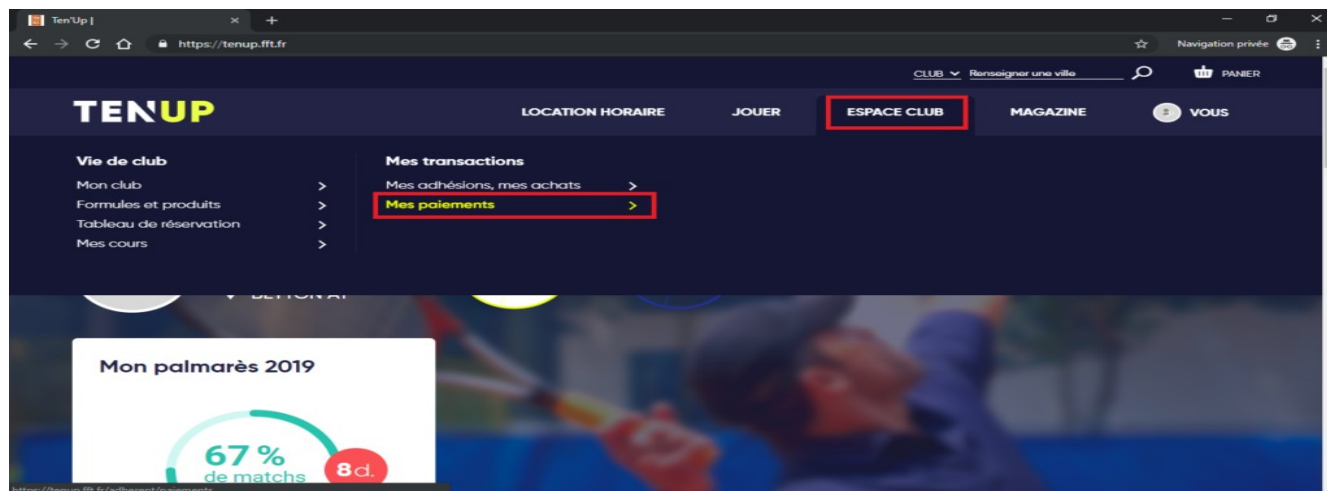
Ten'Up |
https://tenup.fft.fr
Navigation privée
CLUB Renseigner une ville
PANIER
TENUP
LOCATION HORAIRE
JOUER
ESPACE CLUB
MAGAZINE
VOUS
Vie de club
Mon club >
Formules et produits >
Tableau de réservation >
Mes cours >
Mes transactions
Mes adhésions, mes achats >
Mes paiements >
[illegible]
Mon palmarès 2019
67 %
de matchs
8d.
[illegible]